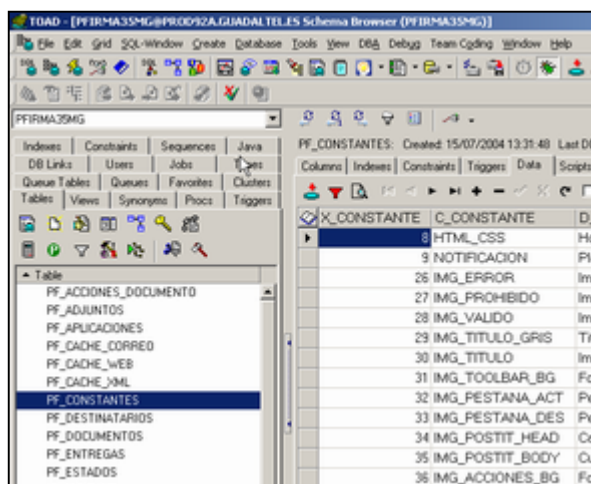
TOAD - [PFIRMA35MG@PROD92A.GUADALTEL.ES Schema Browser (PFIRMA35MG)]

File Edit Grid SQL-Window Create Database Tools View DBA Debug Team Coding Window Help

PFIRMA35MG

Indexes | Constraints | Sequences | Java
DB Links | Users | Jobs | Types
Queue Tables | Queues | Favorites | Clusters
Tables | Views | Synonyms | Procs | Triggers

Table
PF_ACCIONES_DOCUMENTO
PF_ADJUNTOS
PF_APLICACIONES
PF_CACHE_CORREO
PF_CACHE_WEB
PF_CACHE_XML
PF_CONSTANTES
PF_DESTINATARIOS
PF_DOCUMENTOS
PF_ENTREGAS
PF_ESTADOS

PF_CONSTANTES: Created: 15/07/2004 13:31:48 Last D

Columns | Indexes | Constraints | Triggers | Data | Scripts

| X_CONSTANTE | C_CONSTANTE | D |
|---|---|---|
| 8 | HTML_CSS | H |
| 9 | NOTIFICACION | P |
| 26 | IMG_ERROR | Im |
| 27 | IMG_PROHIBIDO | Im |
| 28 | IMG_VALIDO | Im |
| 29 | IMG_TITULO_GRIS | Ti |
| 30 | IMG_TITULO | Im |
| 31 | IMG_TOOLBAR_BG | Fo |
| 32 | IMG_PESTANA_ACT | Pe |
| 33 | IMG_PESTANA_DES | Pe |
| 34 | IMG_POSTIT_HEAD | Co |
| 35 | IMG_POSTIT_BODY | Cu |
| 36 | IMG_ACCIONES_BG | Fo |